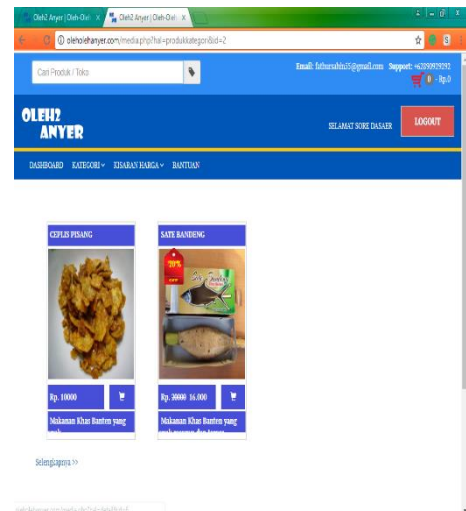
Oleh2 Anyer | Oleh-Oleh ×
Oleh2 Anyer | Oleh-Oleh ×

oleholehanyer.com/media.php?hal=produkkategori&id=2

Cari Produk / Toko

Email: fathurrahim35@gmail.com Support: +6289929292

0 - Rp.0

OLEH2 ANYER

SELAMAT SORE DASAER

LOGOUT

DASHBOARD KATEGORI KISARAN HARGA BANTUAN

CEPLIS PISANG

Rp. 10000

Makanan Khas Banten yang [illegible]

SATE BANDENG

20%

Rp. 20000 16.000

Makanan Khas Banten yang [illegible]

Selengkapnya >>

oleholehanyer.com/media.php?hal=detailproduk